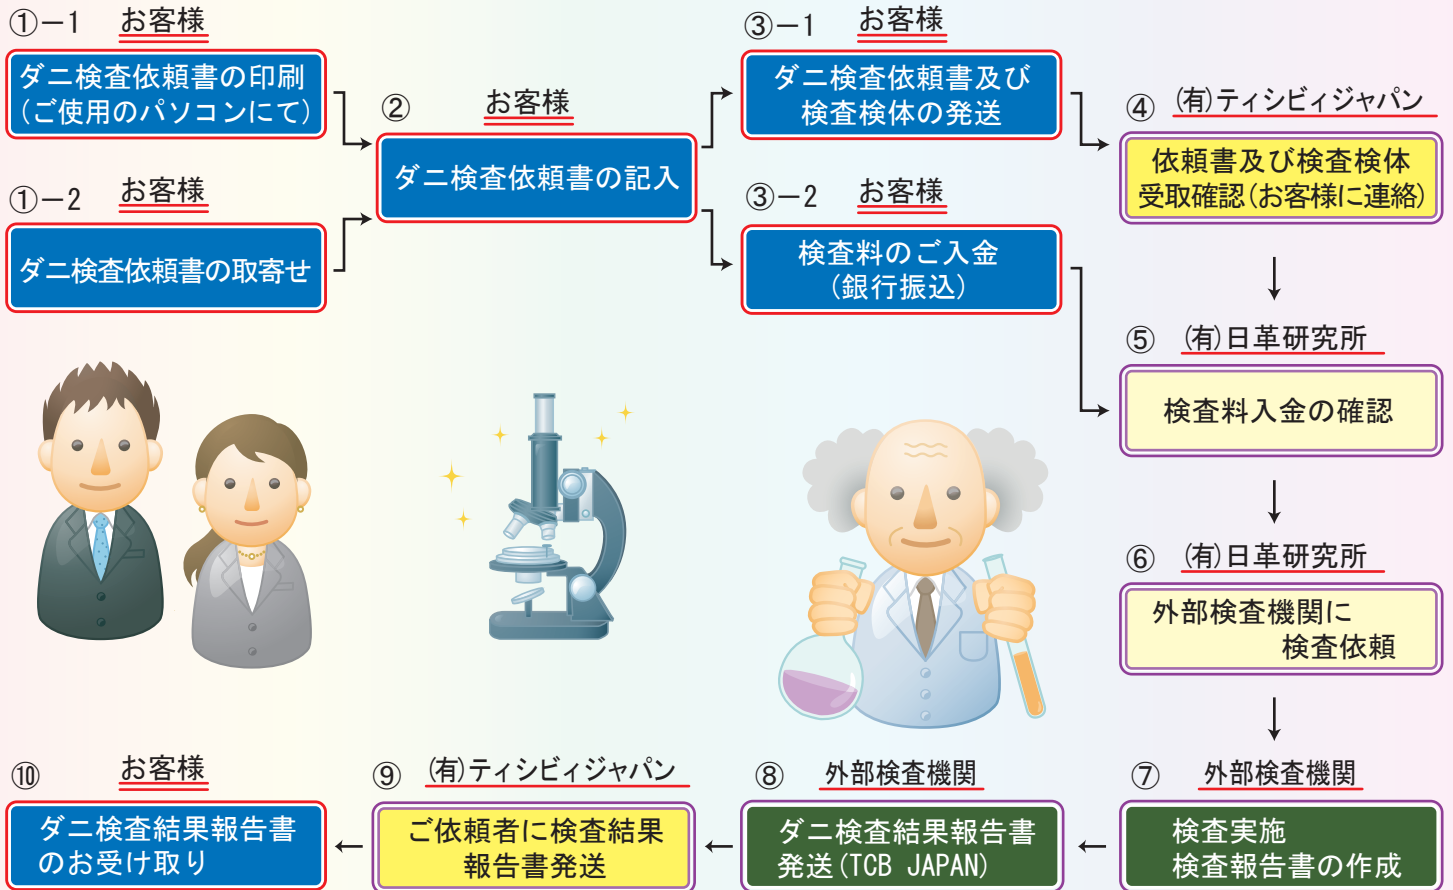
①−1 お客様

ダニ検査依頼書の印刷（ご使用のパソコンにて）

①−2 お客様

ダニ検査依頼書の取寄せ

② お客様

ダニ検査依頼書の記入

③−1 お客様

ダニ検査依頼書及び検査検体の発送

③−2 お客様

検査料のご入金（銀行振込）

④ (有)ティシビィジャパン

依頼書及び検査検体受取確認（お客様に連絡）

⑤ (有)日革研究所

検査料入金の確認

⑥ (有)日革研究所

外部検査機関に検査依頼

⑦ 外部検査機関

検査実施 検査報告書の作成

⑧ 外部検査機関

ダニ検査結果報告書発送（TCB JAPAN）

⑨ (有)ティシビィジャパン

ご依頼者に検査結果報告書発送

⑩ お客様

ダニ検査結果報告書のお受け取り